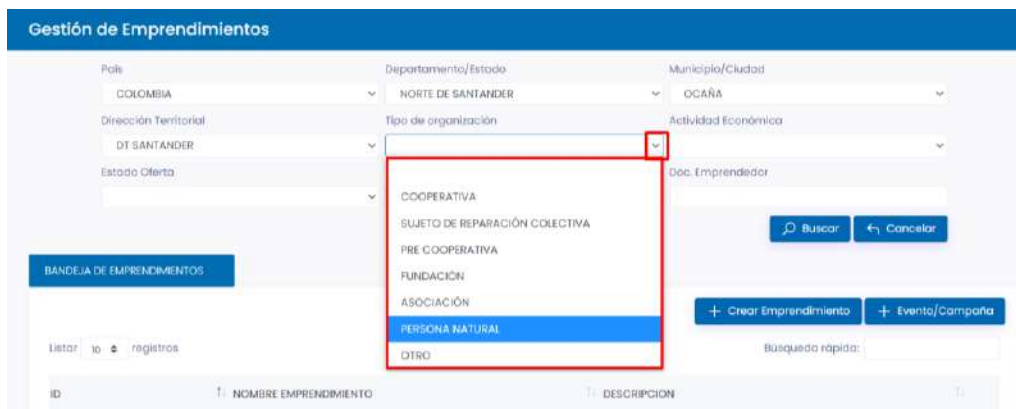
Gestión de Emprendimientos

País
COLOMBIA

Departamento/Estado
NORTE DE SANTANDER

Municipio/Ciudad
OCAÑA

Dirección Territorial
DT SANTANDER

Tipo de organización

Actividad Económica

Estado Oferta

Doc. Emprendedor

COOPERATIVA
SUJETO DE REPARACIÓN COLECTIVA
PRE COOPERATIVA
FUNDACIÓN
ASOCIACIÓN
PERSONA NATURAL
OTRO

Buscar
Cancelar

BANDEJA DE EMPRENDIMIENTOS

Crear Emprendimiento
Evento/Campaña

Listar 10 registros

Búsqueda rápida:

| ID | NOMBRE EMPRENDIMIENTO | DESCRIPCION |
|---|---|---|